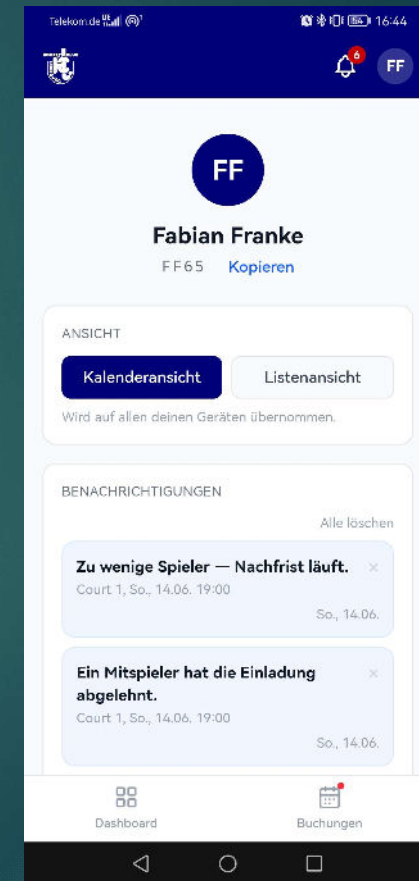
Telekom.de 4G 16:44

6 FF

FF

Fabian Franke

FF65 Kopieren

ANSICHT

Kalenderansicht Listenansicht

Wird auf allen deinen Geräten übernommen.

BENACHRICHTIGUNGEN

Alle löschen

Zu wenige Spieler — Nachfrist läuft.
Court 1, So., 14.06. 19:00
So., 14.06.

Ein Mitspieler hat die Einladung abgelehnt.
Court 1, So., 14.06. 19:00
So., 14.06.

Dashboard Buchungen